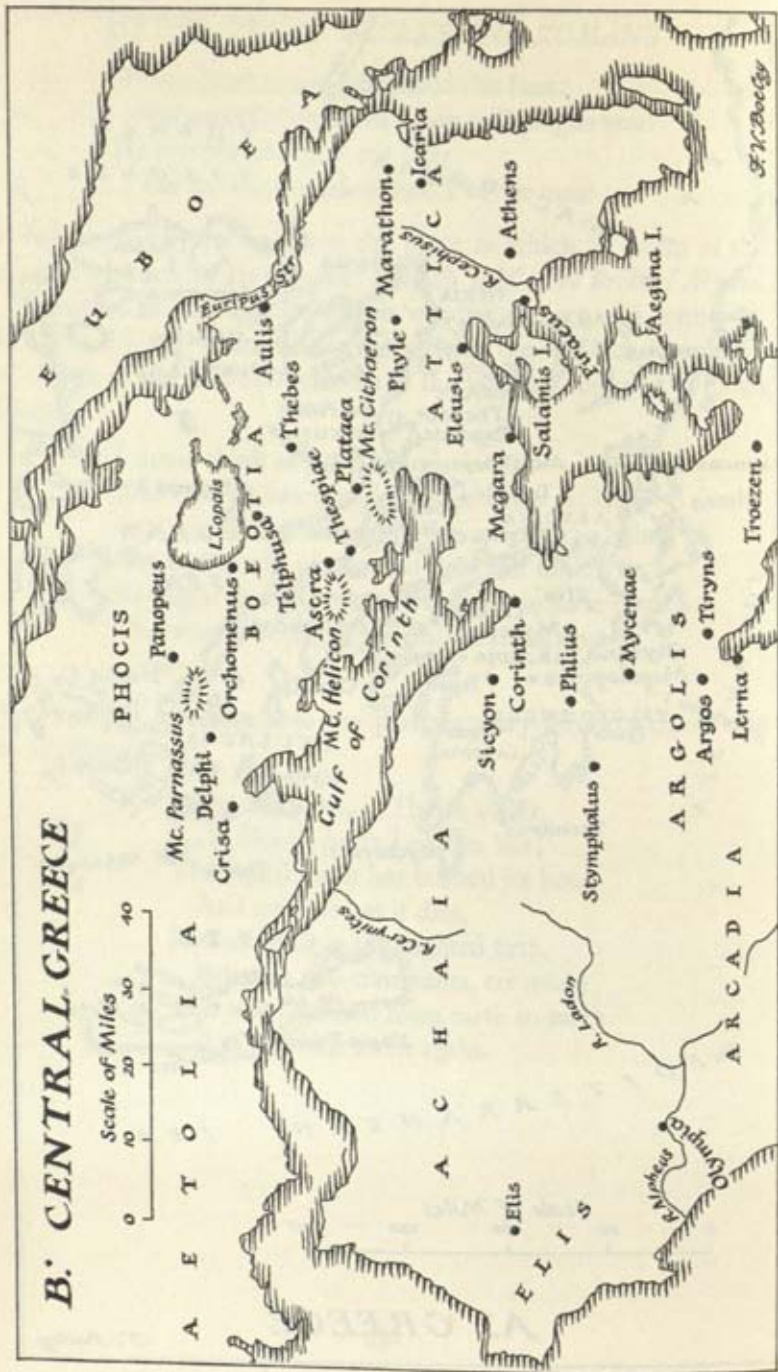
B: CENTRAL GREECE

Scale of Miles
0 10 20 30 40

AETOLIA

PHOCIS

Mt. Parnassus
Delphi
Crisa
Panopeus
Orchomenus
L. Copais
BOEOTIA
Telphusa
Ascra
Mt. Helicon
Thespiae
Plataea
Mt. Cithaeron
Thebes
Aulis
Euripus Str.

EUBOEA

ATTICA
Phyle
Marathon
Icaria
Eleusis
R. Cephisus
Athens
Piraeus
Salamis I.
Aegina I.
Megara

Gulf of Corinth

ACHAIA
R. Crathis
Sicyon
Corinth
Phlius
Stymphalus
Mycenae
ARGOLIS
Argos
Tiryns
Lerna
Troezen

ELIS
Elis
R. Ladon
R. Alpheus
Olympia
ARCADIA

F.V. Botley